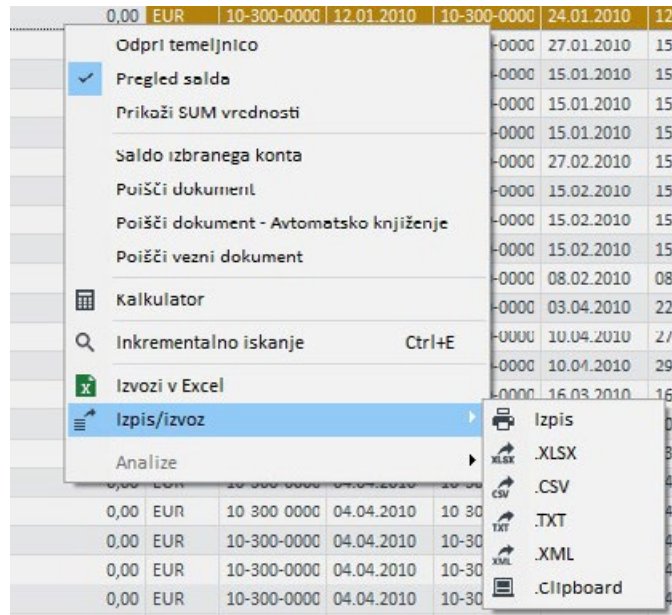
| 0,00 | EUR | 10-300-0000 | 12.01.2010 | 10-300-0000 | 24.01.2010 | 12 |
|---|---|---|---|---|---|---|

Odpri temeljnico
Pregled salda
Prikaži SUM vrednosti
Saldo izbranega konta
Poišči dokument
Poišči dokument - Avtomatsko knjiženje
Poišči vezni dokument
Kalkulator
Inkrementalno iskanje Ctrl+E
Izvozi v Excel
Izpis/izvoz
Analize

Izpis
.XLSX
.CSV
.TXT
.XML
.Clipboard

XLSX
CSV
TXT
XML

| | | | | -0000 | 27.01.2010 | 15 |
|---|---|---|---|---|---|---|
| | | | | -0000 | 15.01.2010 | 15 |
| | | | | -0000 | 15.01.2010 | 15 |
| | | | | -0000 | 15.01.2010 | 15 |
| | | | | -0000 | 27.02.2010 | 15 |
| | | | | -0000 | 15.02.2010 | 15 |
| | | | | -0000 | 15.02.2010 | 15 |
| | | | | -0000 | 15.02.2010 | 15 |
| | | | | -0000 | 08.02.2010 | 08 |
| | | | | -0000 | 03.04.2010 | 22 |
| | | | | -0000 | 10.04.2010 | 27 |
| | | | | -0000 | 10.04.2010 | 29 |
| | | | | -0000 | 16.03.2010 | 16 |
| 0,00 | EUR | 10-300-0000 | 04.04.2010 | 10-30 | | |
| 0,00 | EUR | 10 300 0000 | 04.04.2010 | 10 30 | | |
| 0,00 | EUR | 10-300-0000 | 04.04.2010 | 10-30 | | |
| 0,00 | EUR | 10-300-0000 | 04.04.2010 | 10-30 | | |
| 0,00 | EUR | 10-300-0000 | 04.04.2010 | 10-30 | | |